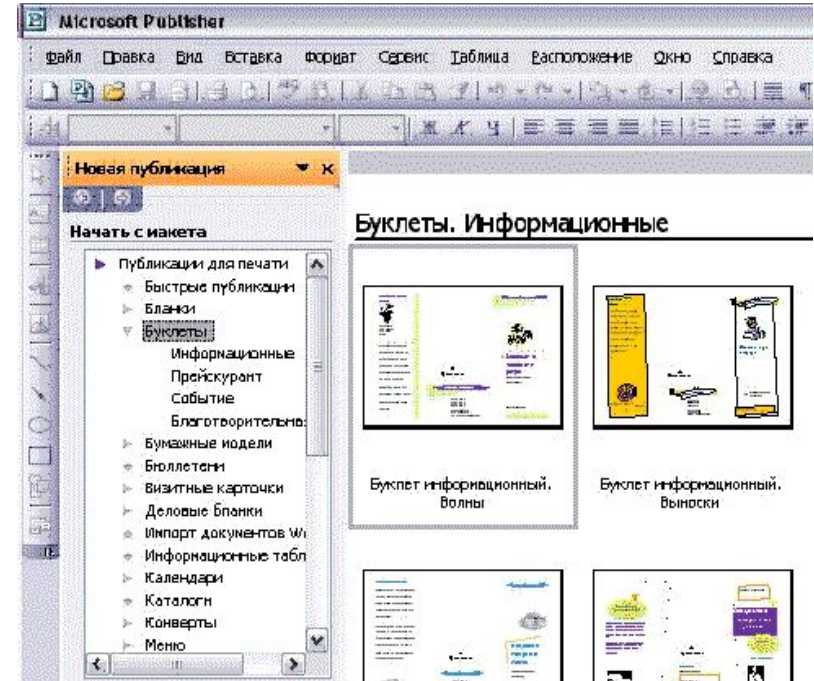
Microsoft Publisher

Файл Правка Вид Вставка Формат Сервис Таблица Расположение Окно Справка

Новая публикация

Начать с макета

Публикации для печати
Быстрые публикации
Бланки
Буклеты
Информационные
Прейскурант
Событие
Благотворительны
Бумажные модели
Бюллетени
Визитные карточки
Деловые бланки
Импорт документов W
Информационные табл
Календари
Каталоги
Конверты
Меню

Буклеты. Информационные

Буклет информационный. Волны

Буклет информационный. Выноски